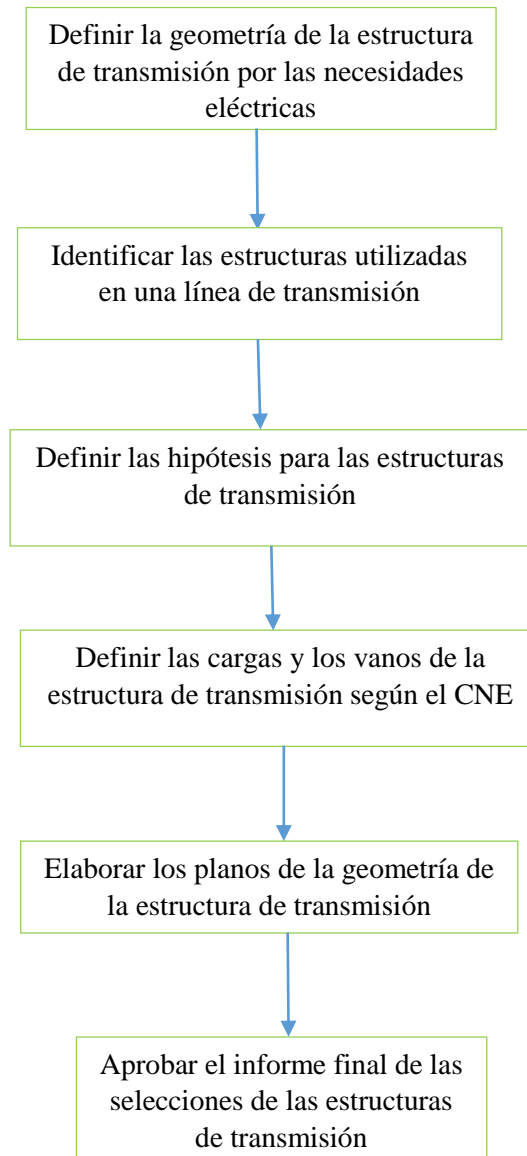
Definir la geometría de la estructura de transmisión por las necesidades eléctricas

Identificar las estructuras utilizadas en una línea de transmisión

Definir las hipótesis para las estructuras de transmisión

Definir las cargas y los vanos de la estructura de transmisión según el CNE

Elaborar los planos de la geometría de la estructura de transmisión

Aprobar el informe final de las selecciones de las estructuras de transmisión